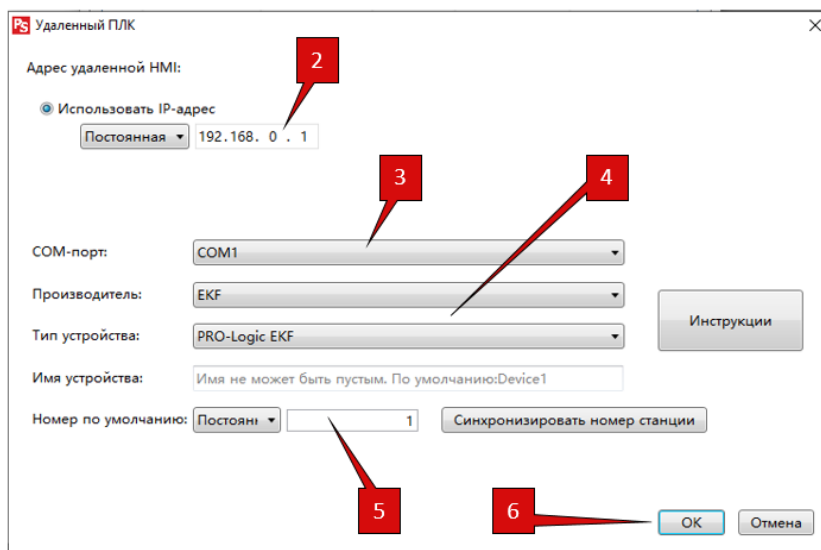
Ps Удаленный ПЛК
×

Адрес удаленной HMI:

2

Использовать IP-адрес

Постоянная ▾ 192.168. 0 . 1

3

4

COM-порт: COM1

Производитель: EKF

Тип устройства: PRO-Logic EKF

Инструкции

Имя устройства: Имя не может быть пустым. По умолчанию:Device1

Номер по умолчанию: Постоянн ▾ 1 Синхронизировать номер станции

5

6

OK Отмена